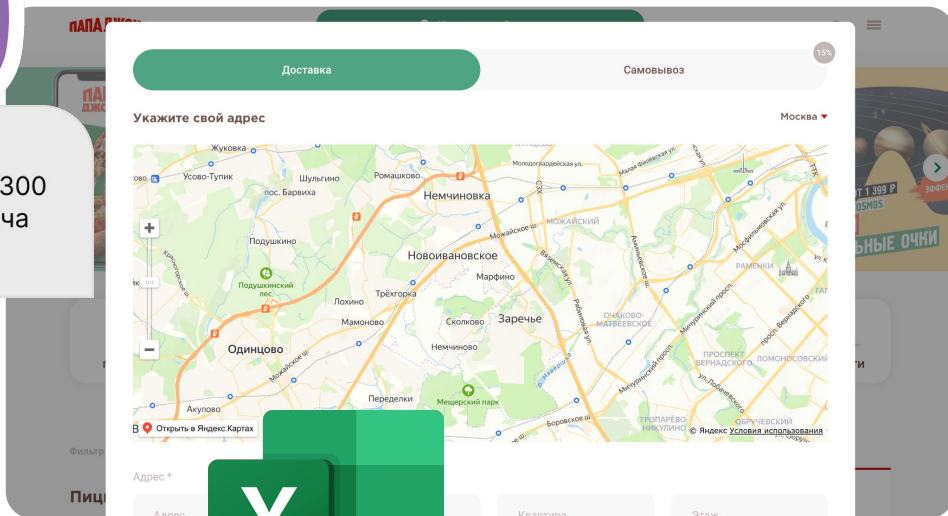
ПАПА ДЖОНС

300
ча

15%

Доставка

Самовывоз

Укажите свой адрес

Москва

Жуковка
Усово-Тупик
Шульгино
Ромашково
пос. Барвиха
Немчиновка
Молодогвардейская ул.
Малая Филёвская ул.
Подушкино
Подушкинский лес
Можайский
Новоивановское
Марфино
Трёхгорка
Лохино
Мамоново
Сколково
Заречье
Одинцово
Немчиново
Очаково-Матвеевское
Раменки
Проспект Вернадского
Ломоносовский
Мещерский парк
Переделки
Акулово
Тропарёво-Никулино
Обручевский
Можайское ш.
Мичуринский просп.
Боровское ш.
ул. Лобачевского

Открыть в Яндекс.Картах
© Яндекс Условия использования

Фильтр

Адрес *
Адрес
Квартира
Этаж

Пиц

1 399 ₽
COSMOS
НЫЕ ОЧКИ